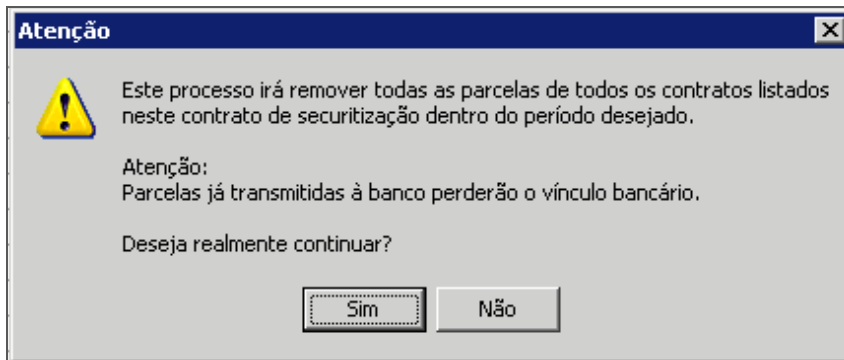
Atenção

Este processo irá remover todas as parcelas de todos os contratos listados neste contrato de securitização dentro do período desejado.

Atenção:
Parcelas já transmitidas à banco perderão o vínculo bancário.

Deseja realmente continuar?

Sim

Não